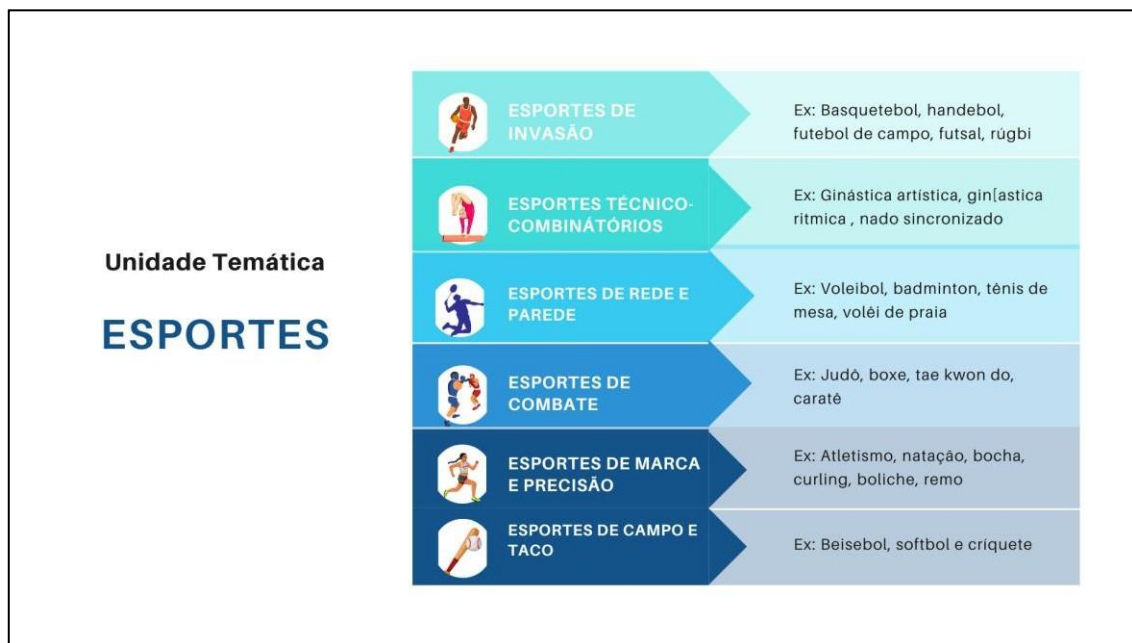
Unidade Temática

ESPORTES

ESPORTES DE INVASÃO

Ex: Basquetebol, handebol, futebol de campo, futsal, rúgbi

ESPORTES TÉCNICO-COMBINATÓRIOS

Ex: Ginástica artística, gin[astica ritmica , nado sincronizado

ESPORTES DE REDE E PAREDE

Ex: Voleibol, badminton, tênis de mesa, volêi de praia

ESPORTES DE COMBATE

Ex: Judô, boxe, tae kwon do, caratê

ESPORTES DE MARCA E PRECISÃO

Ex: Atletismo, natação, bocha, curling, boliche, remo

ESPORTES DE CAMPO E TACO

Ex: Beisebol, softbol e críquete